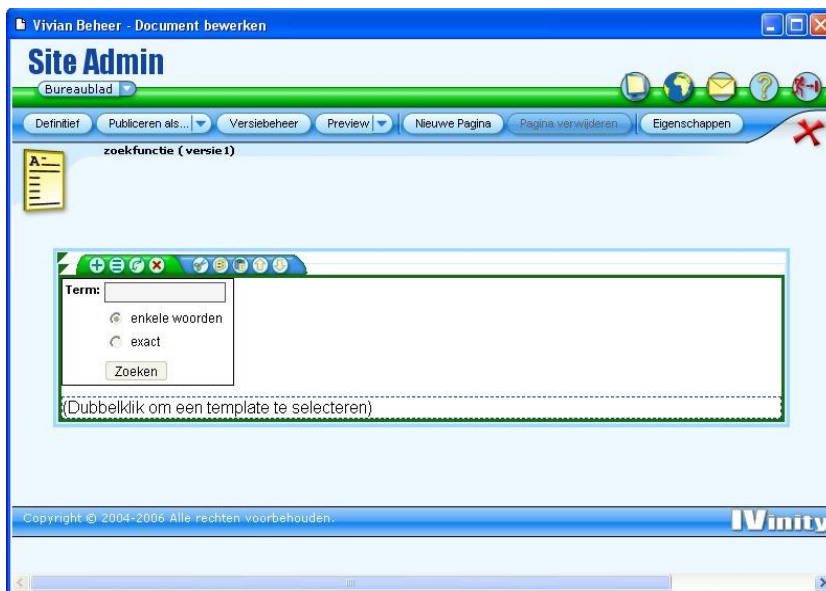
Vivian Beheer - Document bewerken

Site Admin

Bureaublad

Definitief | Publiceren als... | Versiebeheer | Preview | Nieuwe Pagina | Pagina verwijderen | Eigenschappen

zoekfunctie (versie 1)

Term:

enkele woorden

exact

Zoeken

(Dubbelklik om een template te selecteren)

Copyright © 2004-2006 Alle rechten voorbehouden.

IVinity